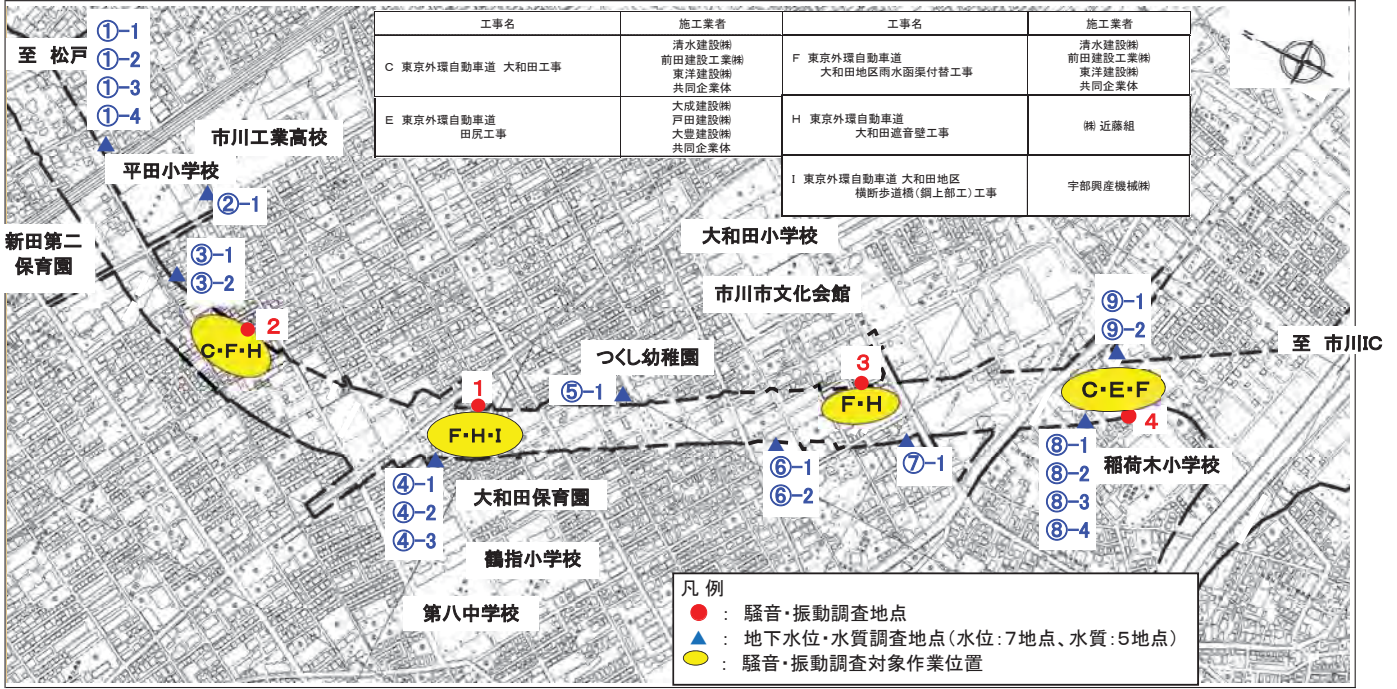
| 工事名 | 施工業者 |
|---|---|
| C 東京外環自動車道 大和田工事 | 清水建設㈱ 前田建設工業㈱ 東洋建設㈱ 共同企業体 |
| E 東京外環自動車道 田尻工事 | 大成建設㈱ 戸田建設㈱ 大豊建設㈱ 共同企業体 |

| 工事名 | 施工業者 |
|---|---|
| F 東京外環自動車道 大和田地区雨水函渠付替工事 | 清水建設㈱ 前田建設工業㈱ 東洋建設㈱ 共同企業体 |
| H 東京外環自動車道 大和田遮音壁工事 | ㈱ 近藤組 |
| I 東京外環自動車道 大和田地区 横断歩道橋(鋼上部工)工事 | 宇部興産機械㈱ |

至 松戸
①-1
①-2
①-3
①-4
市川工業高校
平田小学校
②-1
新田第二保育園
③-1
③-2
2
C・F・H
大和田小学校
市川市文化会館
つくし幼稚園
⑤-1
1
F・H・I
3
F・H
⑨-1
⑨-2
至 市川IC
C・E・F
4
⑥-1
⑥-2
⑦-1
⑧-1
⑧-2
⑧-3
⑧-4
稲荷木小学校
④-1
④-2
④-3
大和田保育園
鶴指小学校
第八中学校

凡 例
● : 騒音・振動調査地点
▲ : 地下水位・水質調査地点(水位:7地点、水質:5地点)
: 騒音・振動調査対象作業位置